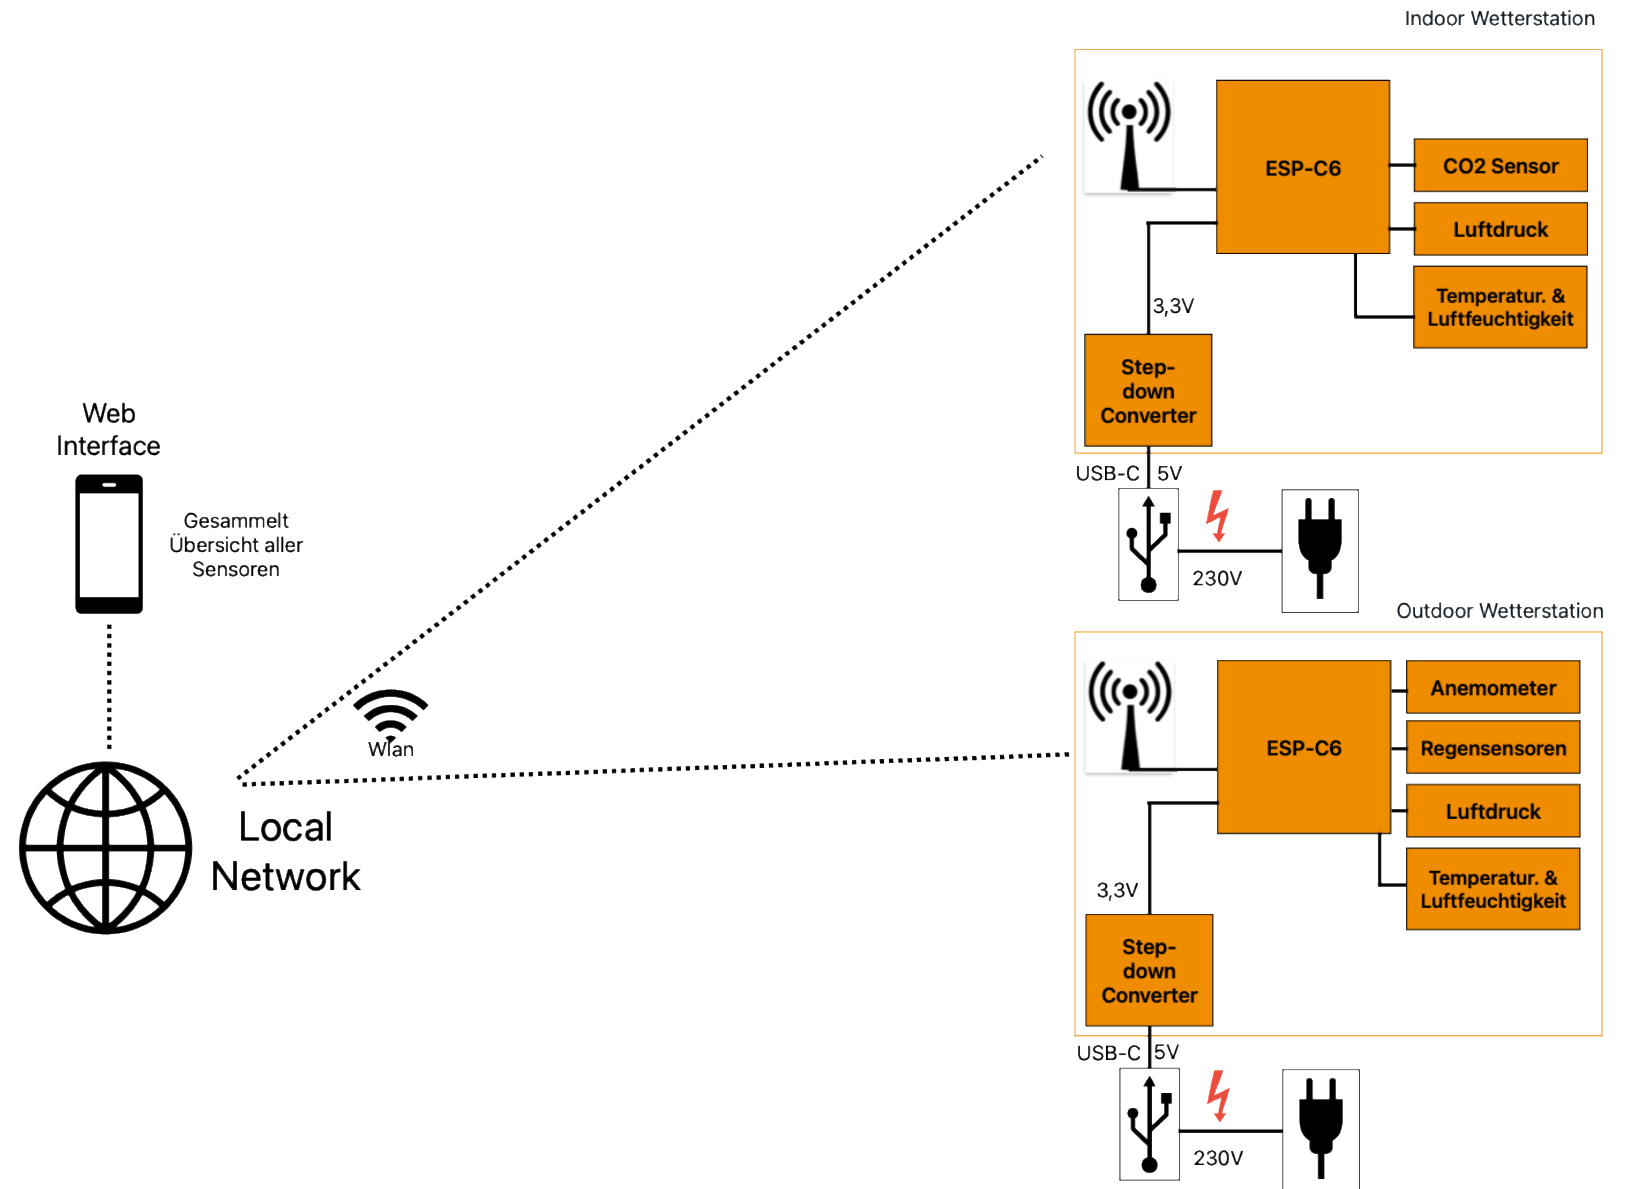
Indoor Wetterstation

ESP-C6

CO2 Sensor

Luftdruck

Temperatur. & Luftfeuchtigkeit

3,3V

Step-down Converter

USB-C 5V

230V

Web Interface

Gesammelt Übersicht aller Sensoren

Outdoor Wetterstation

ESP-C6

Anemometer

Regensensoren

Luftdruck

Temperatur. & Luftfeuchtigkeit

Wlan

Local Network

3,3V

Step-down Converter

USB-C 5V

230V